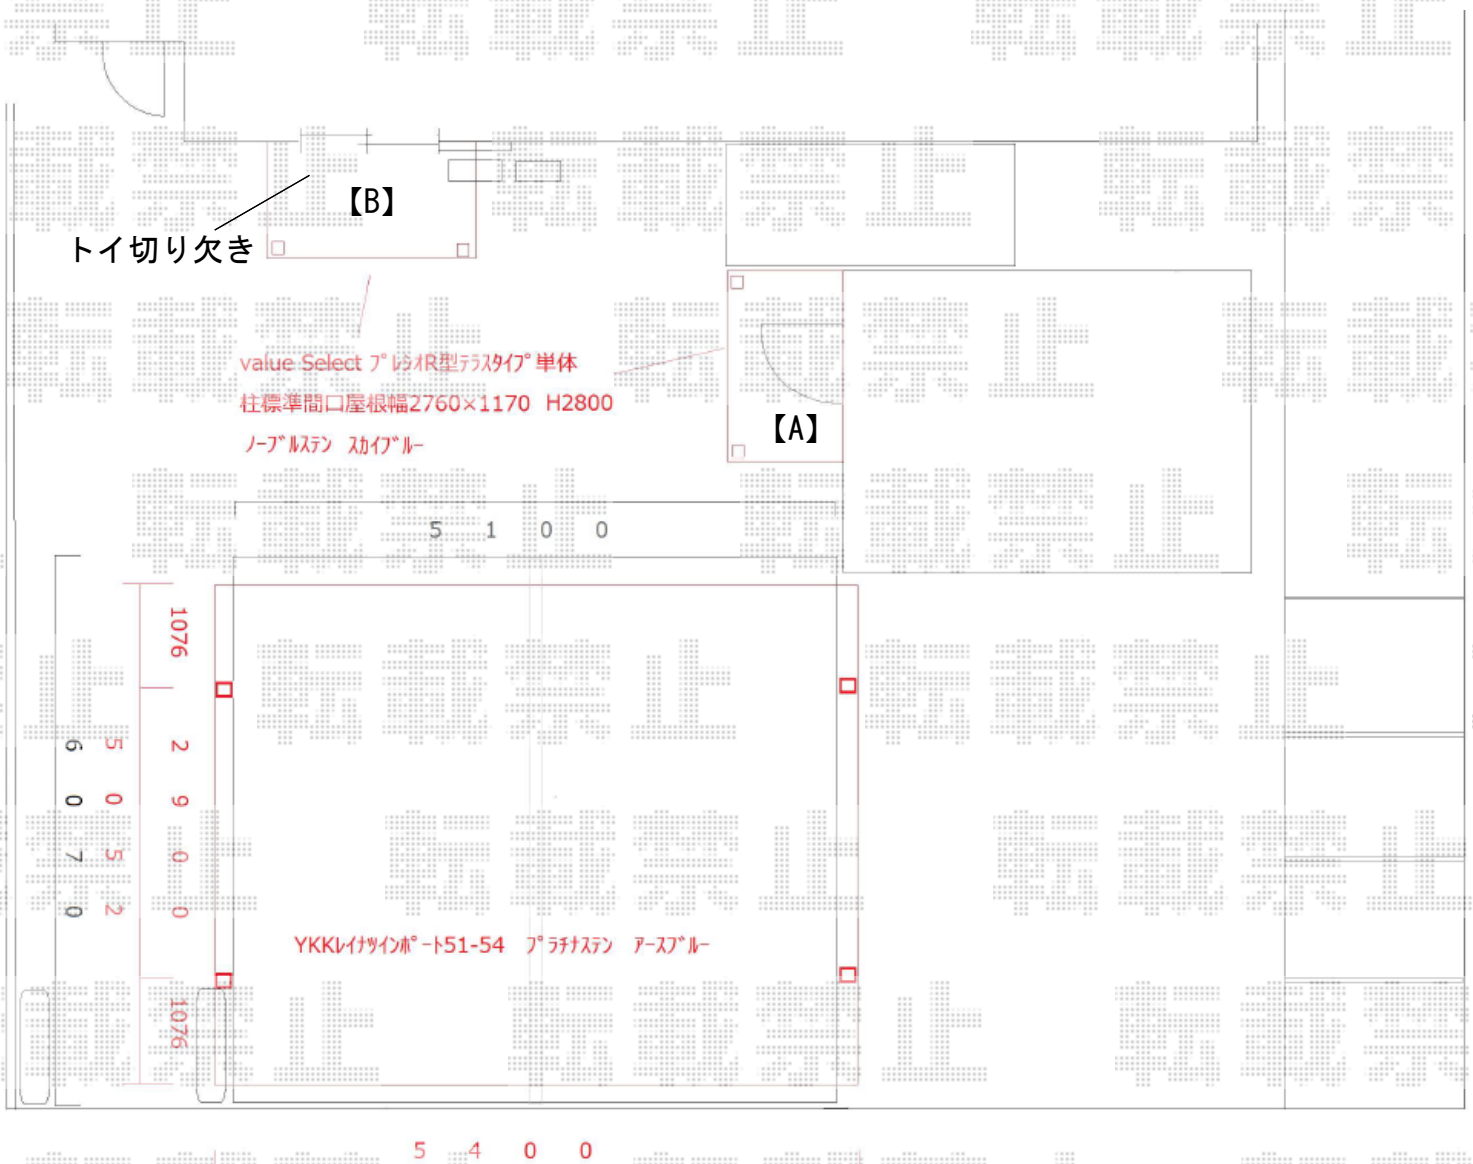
【B】

トイ切り欠き

value Select ﾌﾟﾚｼｵR型ﾃﾗｽﾀｲﾌﾟ単体
柱標準間口屋根幅2760×1170 H2800
ﾉｰﾌﾞﾙｽﾃﾝ ｽｶｲﾌﾞﾙｰ

【A】

5 1 0 0

1076

6 0 7 0

5 0 5 2

2 9 0 0

YKKﾚｲﾅｻｲﾝﾎﾟｰﾄ51-54 ﾌﾟﾗﾁﾅｽﾃﾝ ｱｰｽﾌﾞﾙｰ

1076

5 4 0 0

転載禁止